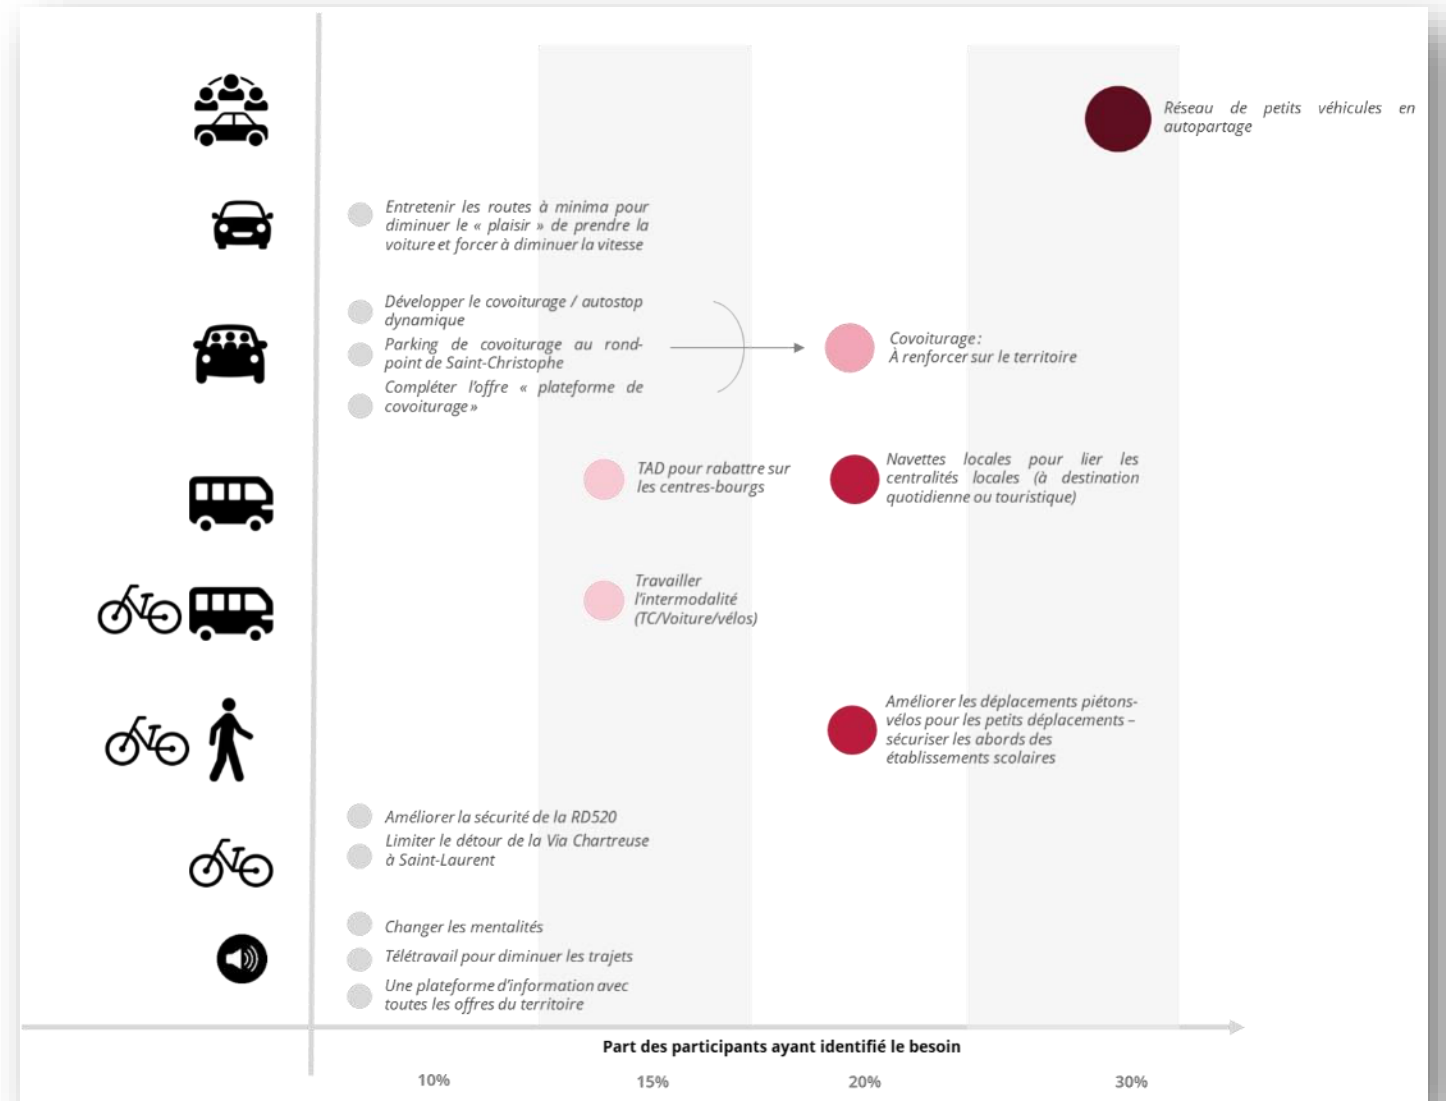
Réseau de petits véhicules en autopartage

Entretenir les routes à minima pour diminuer le « plaisir » de prendre la voiture et forcer à diminuer la vitesse

Développer le covoiturage / autostop dynamique

Parking de covoiturage au rond-point de Saint-Christophe

Compléter l'offre « plateforme de covoiturage »

Covoiturage : À renforcer sur le territoire

TAD pour rabattre sur les centres-bourgs

Navettes locales pour lier les centralités locales (à destination quotidienne ou touristique)

Travailler l'intermodalité (TC/Voiture/vélos)

Améliorer les déplacements piétons-vélos pour les petits déplacements – sécuriser les abords des établissements scolaires

Améliorer la sécurité de la RD520

Limiter le détour de la Via Chartreuse à Saint-Laurent

Changer les mentalités

Télétravail pour diminuer les trajets

Une plateforme d'information avec toutes les offres du territoire

Part des participants ayant identifié le besoin

10%

15%

20%

30%